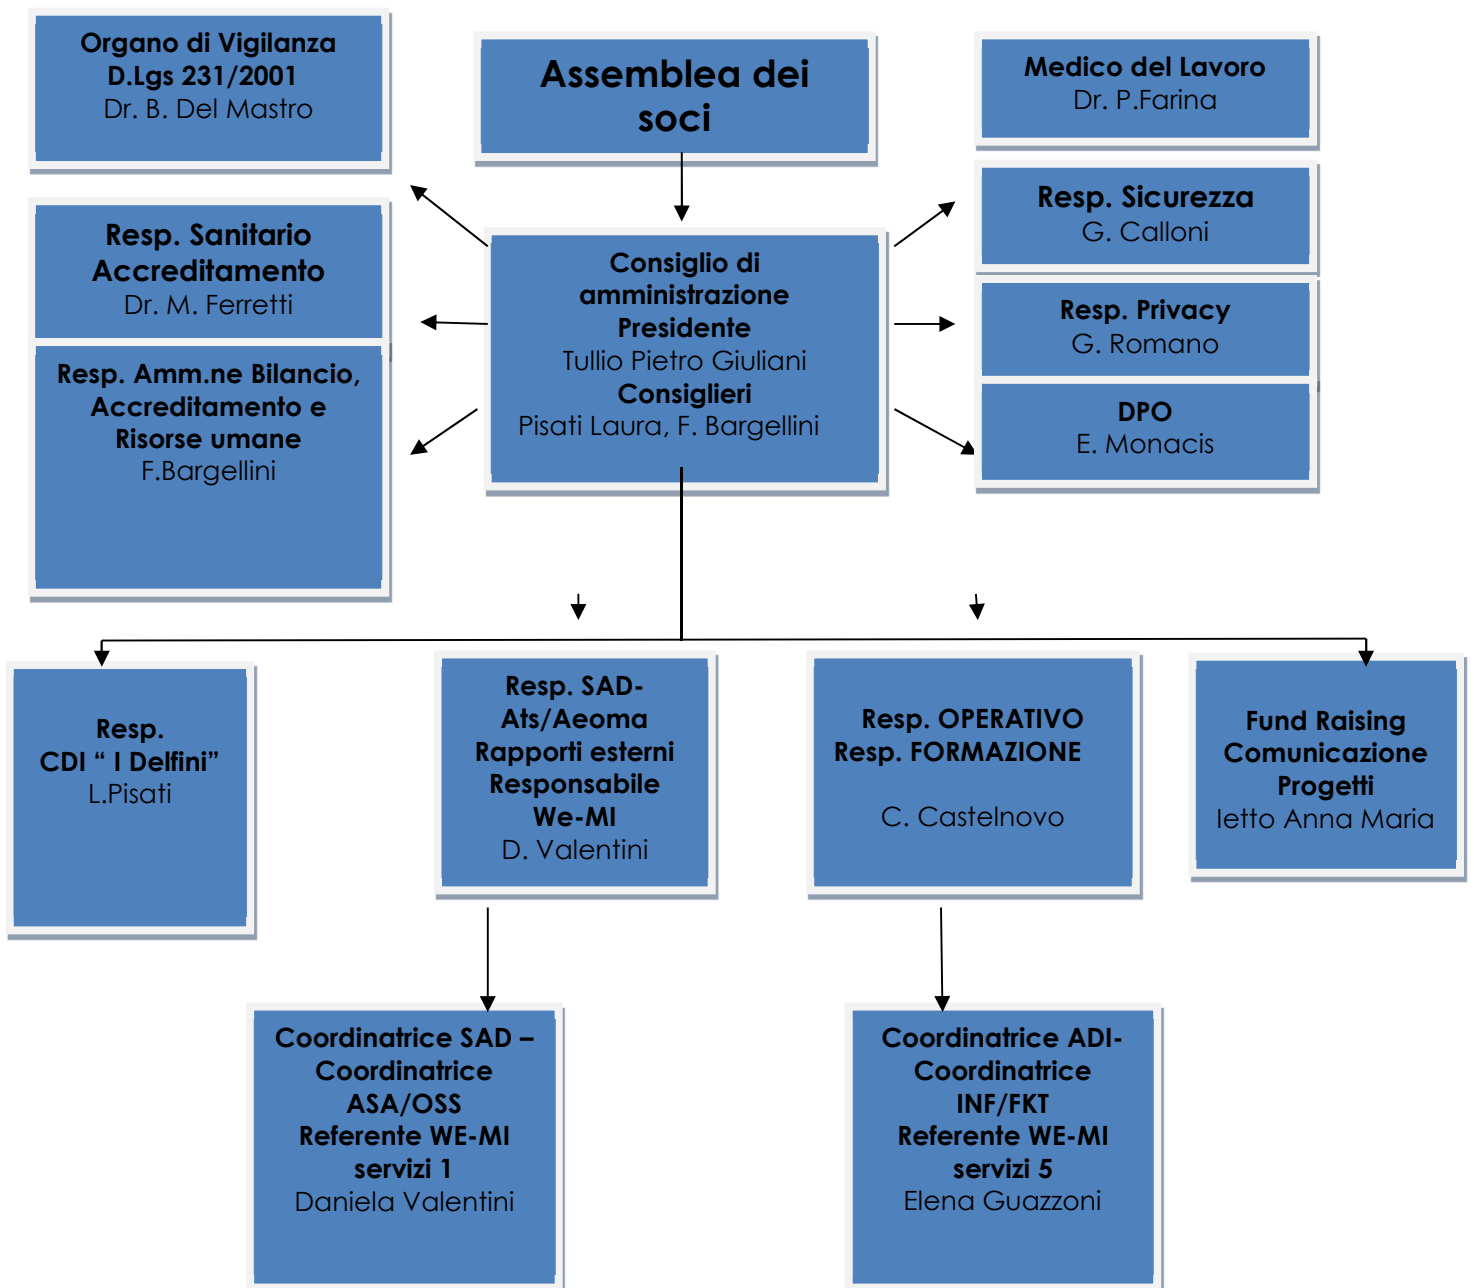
Organo di Vigilanza
D.Lgs 231/2001
Dr. B. Del Mastro

Assemblea dei soci

Medico del Lavoro
Dr. P.Farina

Resp. Sanitario Accreditamento
Dr. M. Ferretti

Consiglio di amministrazione
Presidente
Tullio Pietro Giuliani
Consiglieri
Pisati Laura, F. Bargellini

Resp. Sicurezza
G. Calloni

Resp. Privacy
G. Romano

DPO
E. Monacis

Resp. Amm.ne Bilancio, Accreditamento e Risorse umane
F.Bargellini

Resp.
CDI " I Delfini"
L.Pisati

Resp. SAD-Ats/Aeoma
Rapporti esterni
Responsabile We-MI
D. Valentini

Resp. OPERATIVO
Resp. FORMAZIONE

C. Castelnovo

Fund Raising
Comunicazione
Progetti
Ietto Anna Maria

Coordinatrice SAD – Coordinatrice ASA/OSS
Referente WE-MI servizi 1
Daniela Valentini

Coordinatrice ADI-Coordinatrice INF/FKT
Referente WE-MI servizi 5
Elena Guazzoni